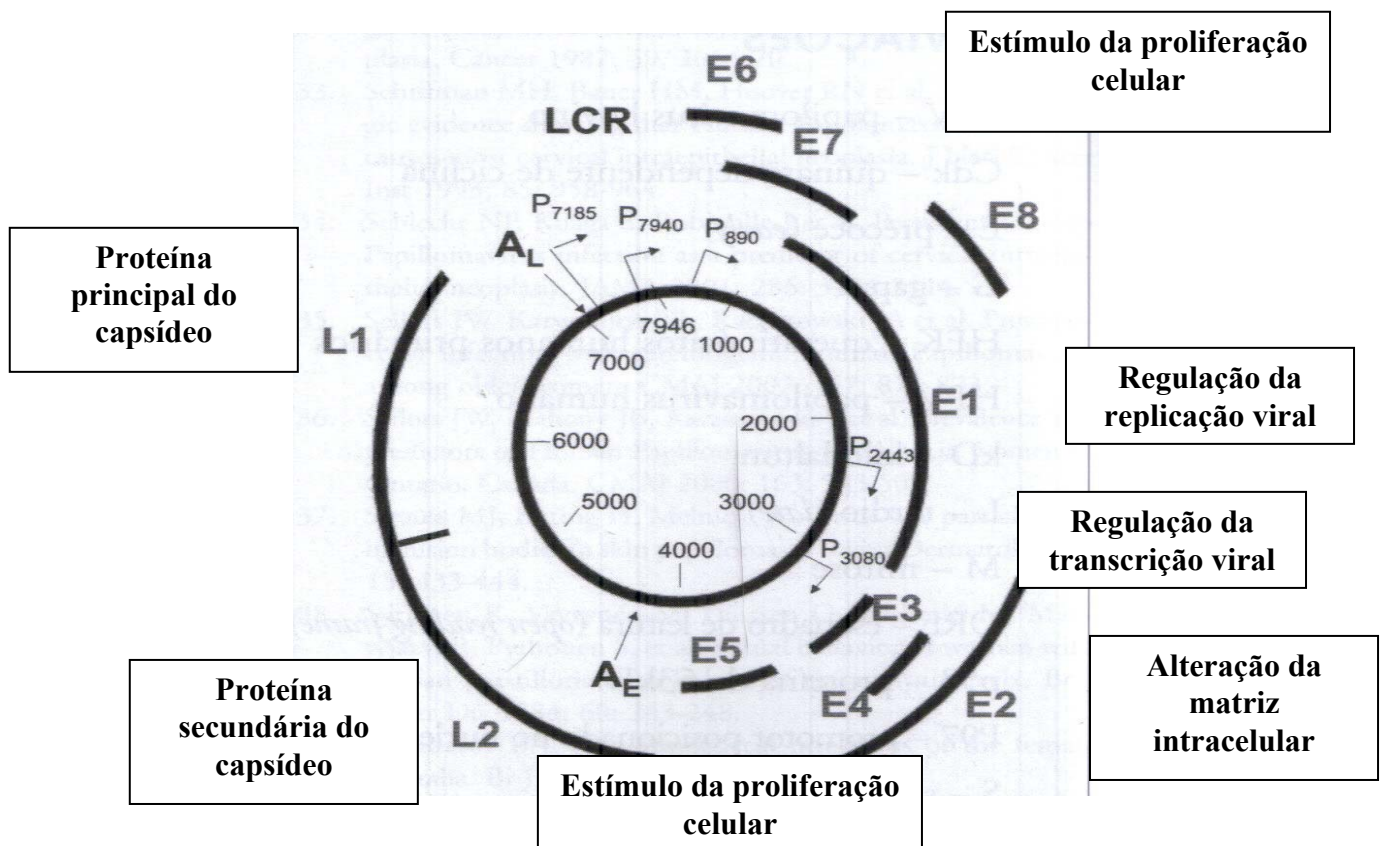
Estímulo da proliferação celular

E6

LCR

E7

E8

Proteína principal do capsídeo

$P_{7185}$ $P_{7940}$ $P_{890}$

$A_L$

7946

7000

1000

L1

Regulação da replicação viral

E1

6000

2000

$P_{2443}$

5000

3000

Regulação da transcrição viral

4000

$P_{3080}$

E3

$A_E$

E5

E4

E2

Alteração da matriz intracelular

Proteína secundária do capsídeo

L2

Estímulo da proliferação celular